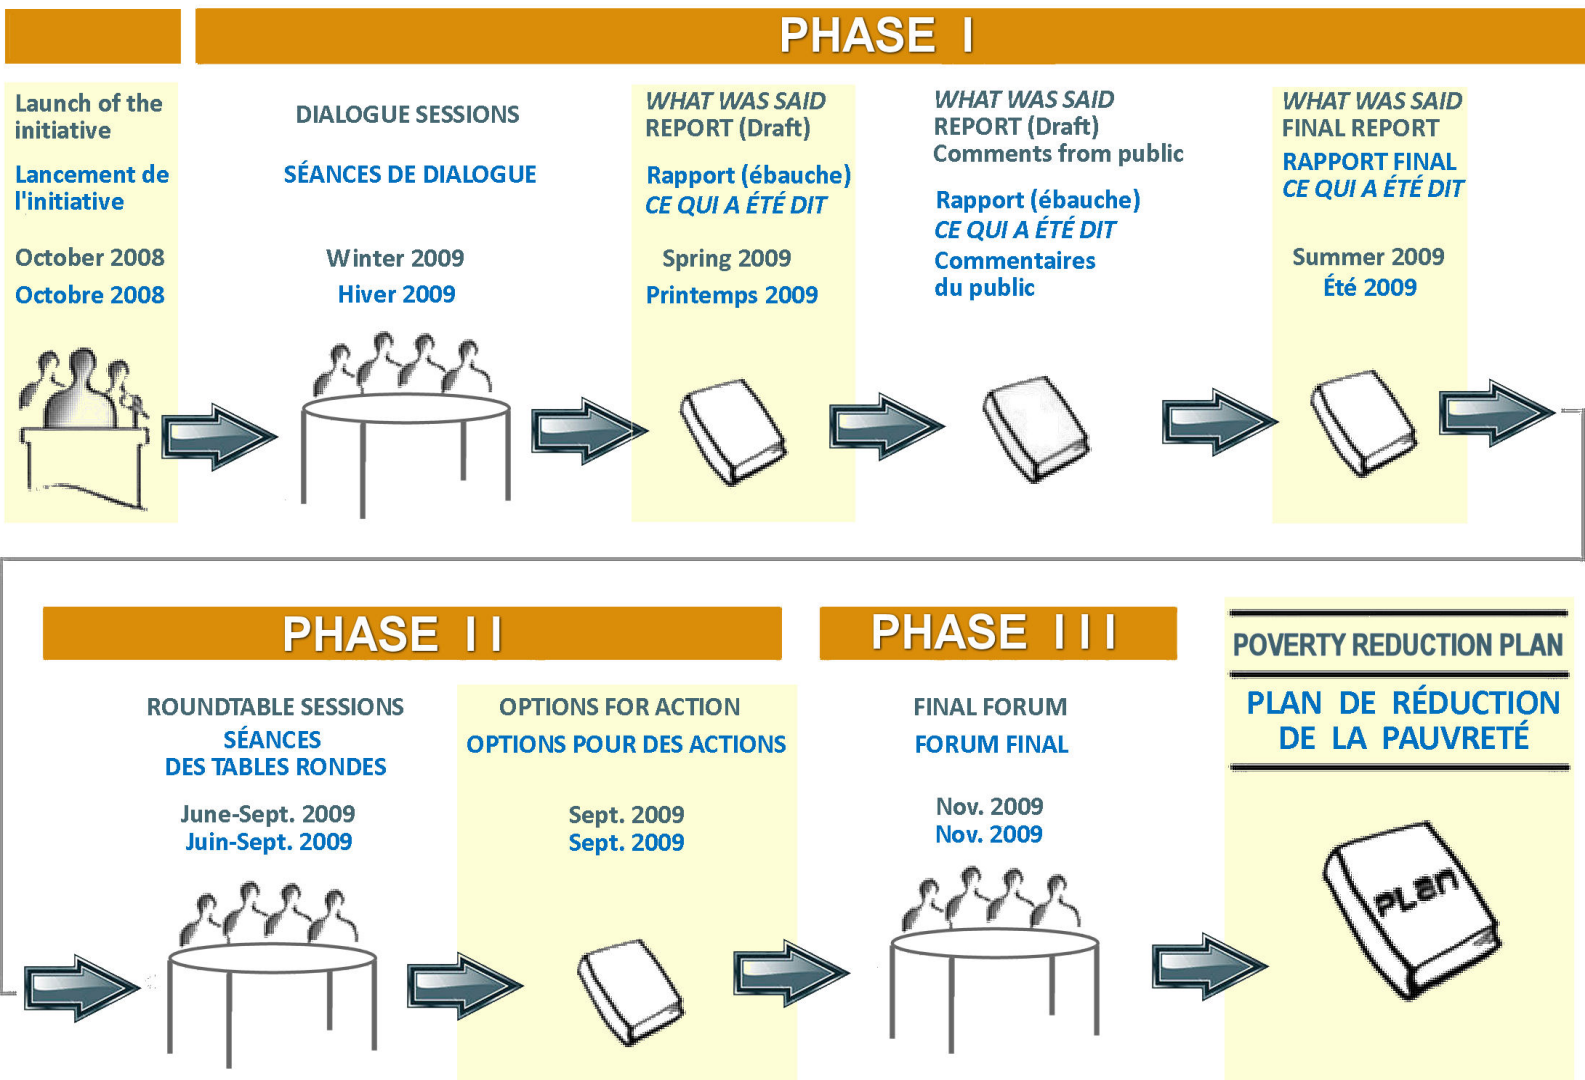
PHASE I

Launch of the initiative

Lancement de l'initiative

October 2008

Octobre 2008

DIALOGUE SESSIONS

SÉANCES DE DIALOGUE

Winter 2009

Hiver 2009

WHAT WAS SAID REPORT (Draft)

Rapport (ébauche) CE QUI A ÉTÉ DIT

Spring 2009

Printemps 2009

WHAT WAS SAID REPORT (Draft) Comments from public

Rapport (ébauche) CE QUI A ÉTÉ DIT Commentaires du public

WHAT WAS SAID FINAL REPORT

RAPPORT FINAL CE QUI A ÉTÉ DIT

Summer 2009

Été 2009

PHASE II

ROUNDTABLE SESSIONS

SÉANCES DES TABLES RONDES

June-Sept. 2009

Juin-Sept. 2009

OPTIONS FOR ACTION

OPTIONS POUR DES ACTIONS

Sept. 2009

Sept. 2009

PHASE III

FINAL FORUM

FORUM FINAL

Nov. 2009

Nov. 2009

POVERTY REDUCTION PLAN

PLAN DE RÉDUCTION DE LA PAUVRETÉ

PLAN